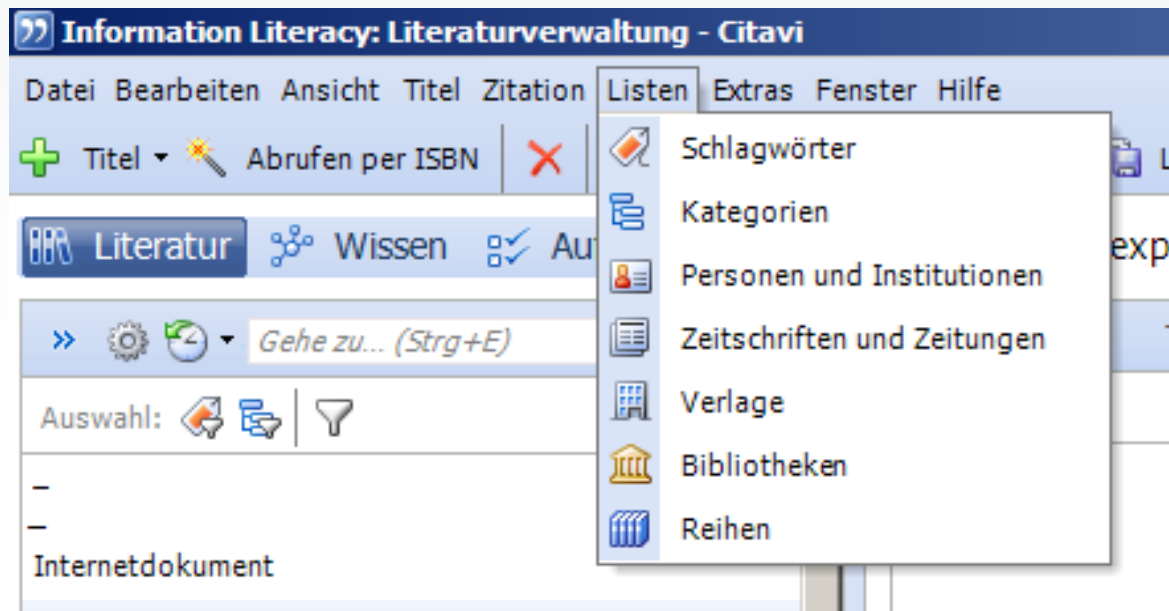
Information Literacy: Literaturverwaltung - Citavi

Datei Bearbeiten Ansicht Titel Zitation Listen Extras Fenster Hilfe

Titel Abrufen per ISBN

Literatur Wissen Au

exp

Gehe zu... (Strg+E)

Auswahl:

–
–
Internetdokument

Schlagwörter
Kategorien
Personen und Institutionen
Zeitschriften und Zeitungen
Verlage
Bibliotheken
Reihen